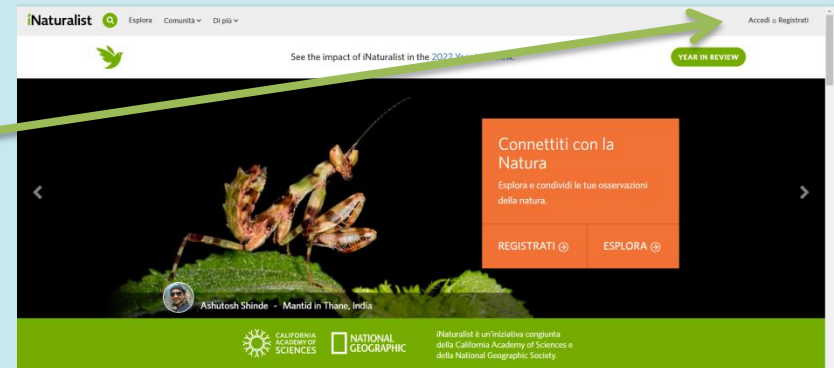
iNaturalist Esplora Comunità Di più

Accedi o Registrati

See the impact of iNaturalist in the 2022 Year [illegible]

YEAR IN REVIEW

Connettiti con la Natura

Esplora e condividi le tue osservazioni della natura.

REGISTRATI

ESPLORA

Ashutosh Shinde - Mantid in Thane, India

CALIFORNIA ACADEMY OF SCIENCES

NATIONAL GEOGRAPHIC

iNaturalist è un'iniziativa congiunta della California Academy of Sciences e della National Geographic Society.